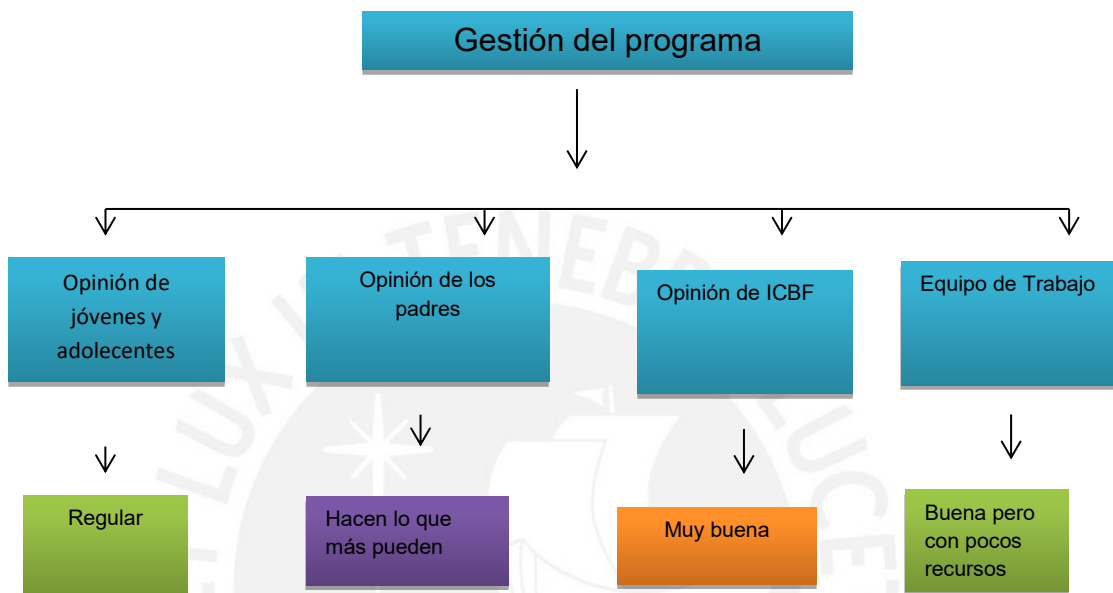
Gestión del programa

Opinión de jóvenes y adolecentes

Opinión de los padres

Opinión de ICBF

Equipo de Trabajo

Regular

Hacen lo que más pueden

Muy buena

Buena pero con pocos recursos

LUX IN TENEBRIS LUCET